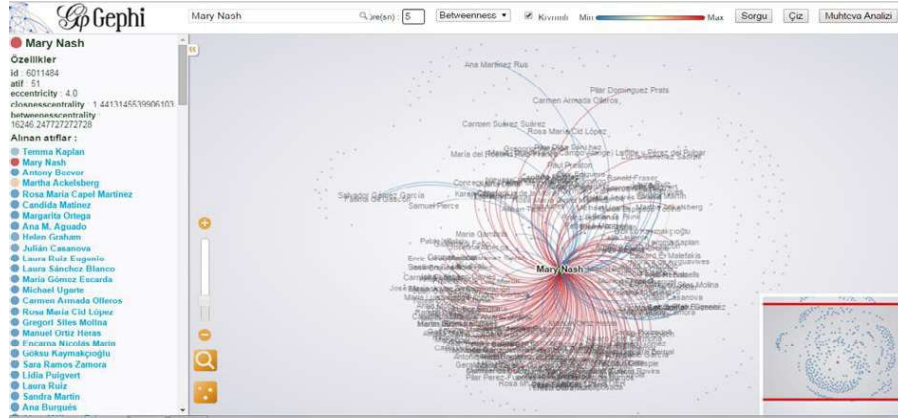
Gephi

Mary Nash
ire(sn): 5
Betweeness
Kıvrımlı Min Max
Sorgu
Çiz
Muhtevа Analizi

Mary Nash
Özellikler
id : 6011484
atif : 51
eccentricity : 4.0
closnesscentrality : 1.4413145539906103
betweenesscentrality : 16246.247727272728
Alınan atıflar :
Temma Kaplan
Mary Nash
Antony Beevor
Martha Ackelsberg
Rosa Maria Capel Martinez
Candida Matinez
Margarita Ortega
Ana M. Aguado
Helen Graham
Julián Casanova
Laura Ruiz Eugenio
Laura Sánchez Blanco
Maria Gómez Escarda
Michael Ugarte
Carmen Armada Olleros
Rosa Maria Cid López
Gregori Siles Molina
Manuel Ortiz Heras
Encarna Nicolás Marín
Göksu Kaymakçıoğlu
Sara Ramos Zamora
Lidia Puigvert
Laura Ruiz
Sandra Martin
Ana Burgués

Ana Martinez Rus
Pilar Dominguez Prats
Carmen Armada Olleros
Carmen Suárez Suárez
Rosa Maria Cid López
Salvador Gálvez García
Samuel Pierce
Maria Gamboa
Mary Nash
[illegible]